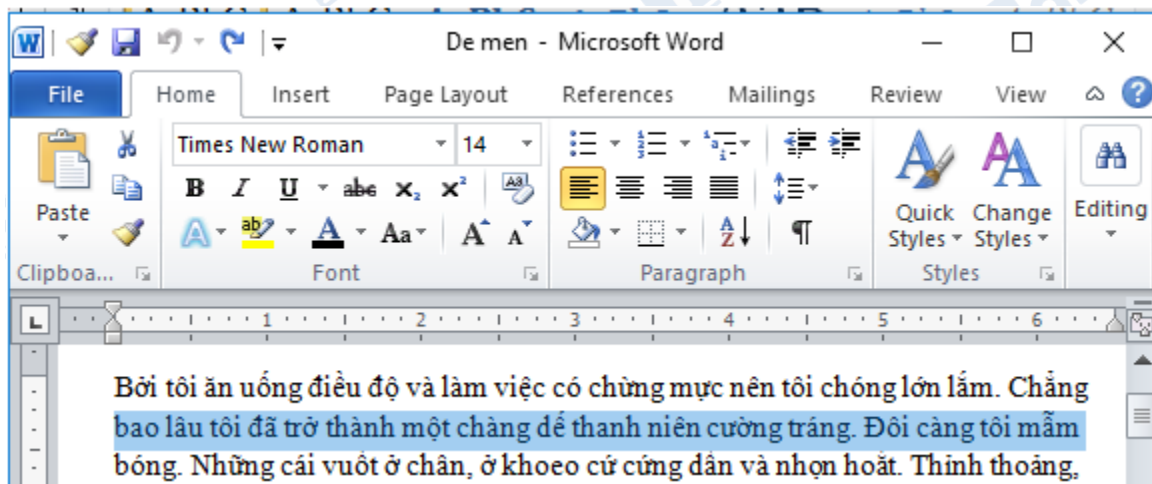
De men - Microsoft Word

File Home Insert Page Layout References Mailings Review View

Times New Roman 14

B I U abc $x_2$ $x^2$

A Aa A A

Paste

Clipboa...

Font

Paragraph

Quick Styles

Change Styles

Styles

Editing

1 2 3 4 5 6

Bởi tôi ăn uống điều độ và làm việc có chừng mực nên tôi chóng lớn lắm. Chẳng bao lâu tôi đã trở thành một chàng dế thanh niên cường tráng. Đôi càng tôi mẫm bóng. Những cái vuốt ở chân, ở khoeo cứ cứng dần và nhọn hoắt. Thỉnh thoảng,